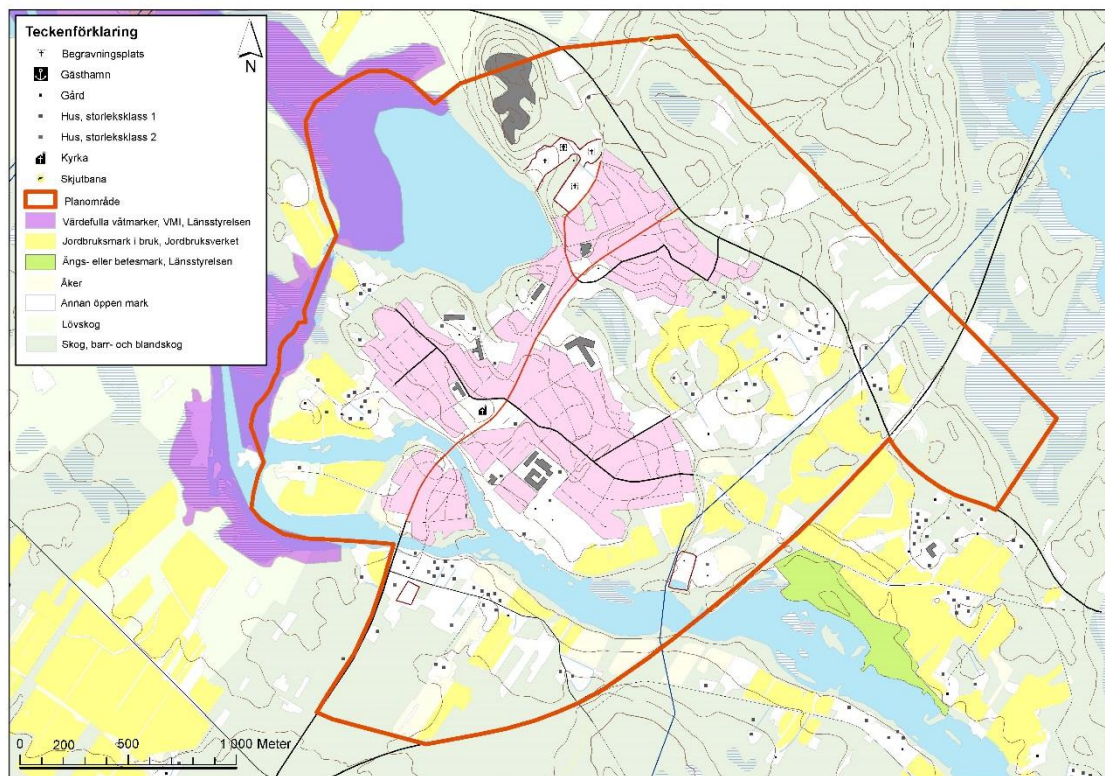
Teckenförklaring

N

Begravningsplats
Gästhamn
Gård
Hus, storleksklass 1
Hus, storleksklass 2
Kyrka
Skjutbana
Planområde
Värdefulla våtmarker, VMI, Länsstyrelsen
Jordbruksmark i bruk, Jordbruksverket
Ängs- eller betesmark, Länsstyrelsen
Åker
Annan öppen mark
Lövskog
Skog, barr- och blandskog

0 200 500 1 000 Meter